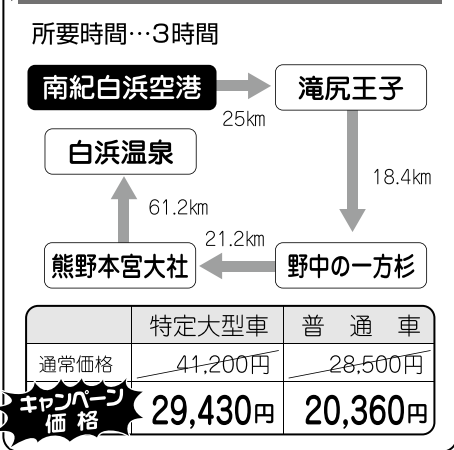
所要時間…3時間

南紀白浜空港

25km

滝尻王子

18.4km

野中の一方杉

21.2km

熊野本宮大社

61.2km

白浜温泉

| | 特定大型車 | 普　通　車 |
|---|---|---|
| 通常価格 | 41,200円 | 28,500円 |
| キャンペーン価格 | 29,430円 | 20,360円 |